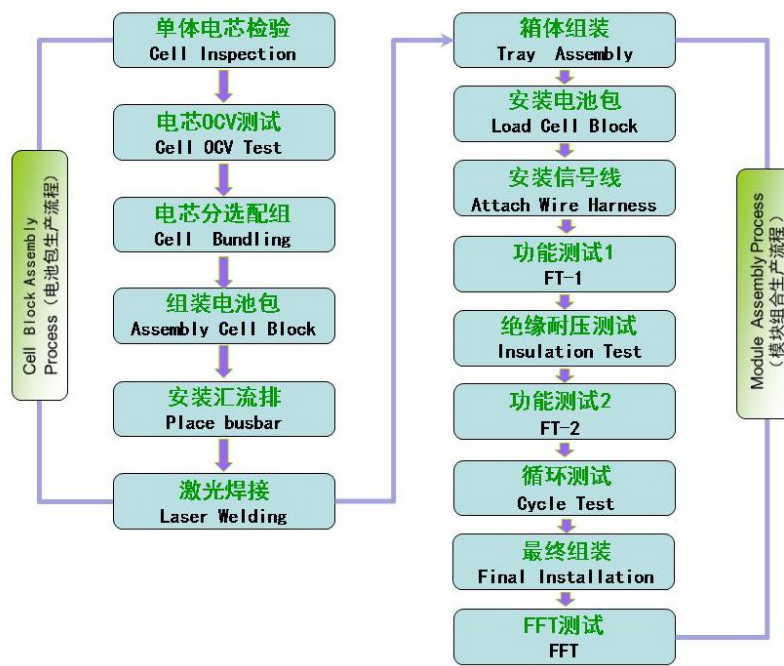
Cell Block Assembly Process（电池包生产流程）

单体电芯检验
Cell Inspection

电芯OCV测试
Cell OCV Test

电芯分选配组
Cell Bundling

组装电池包
Assembly Cell Block

安装汇流排
Place busbar

激光焊接
Laser Welding

箱体组装
Tray Assembly

安装电池包
Load Cell Block

安装信号线
Attach Wire Harness

功能测试1
FT-1

绝缘耐压测试
Insulation Test

功能测试2
FT-2

循环测试
Cycle Test

最终组装
Final Installation

FFT测试
FFT

Module Assembly Process（模块组合生产流程）